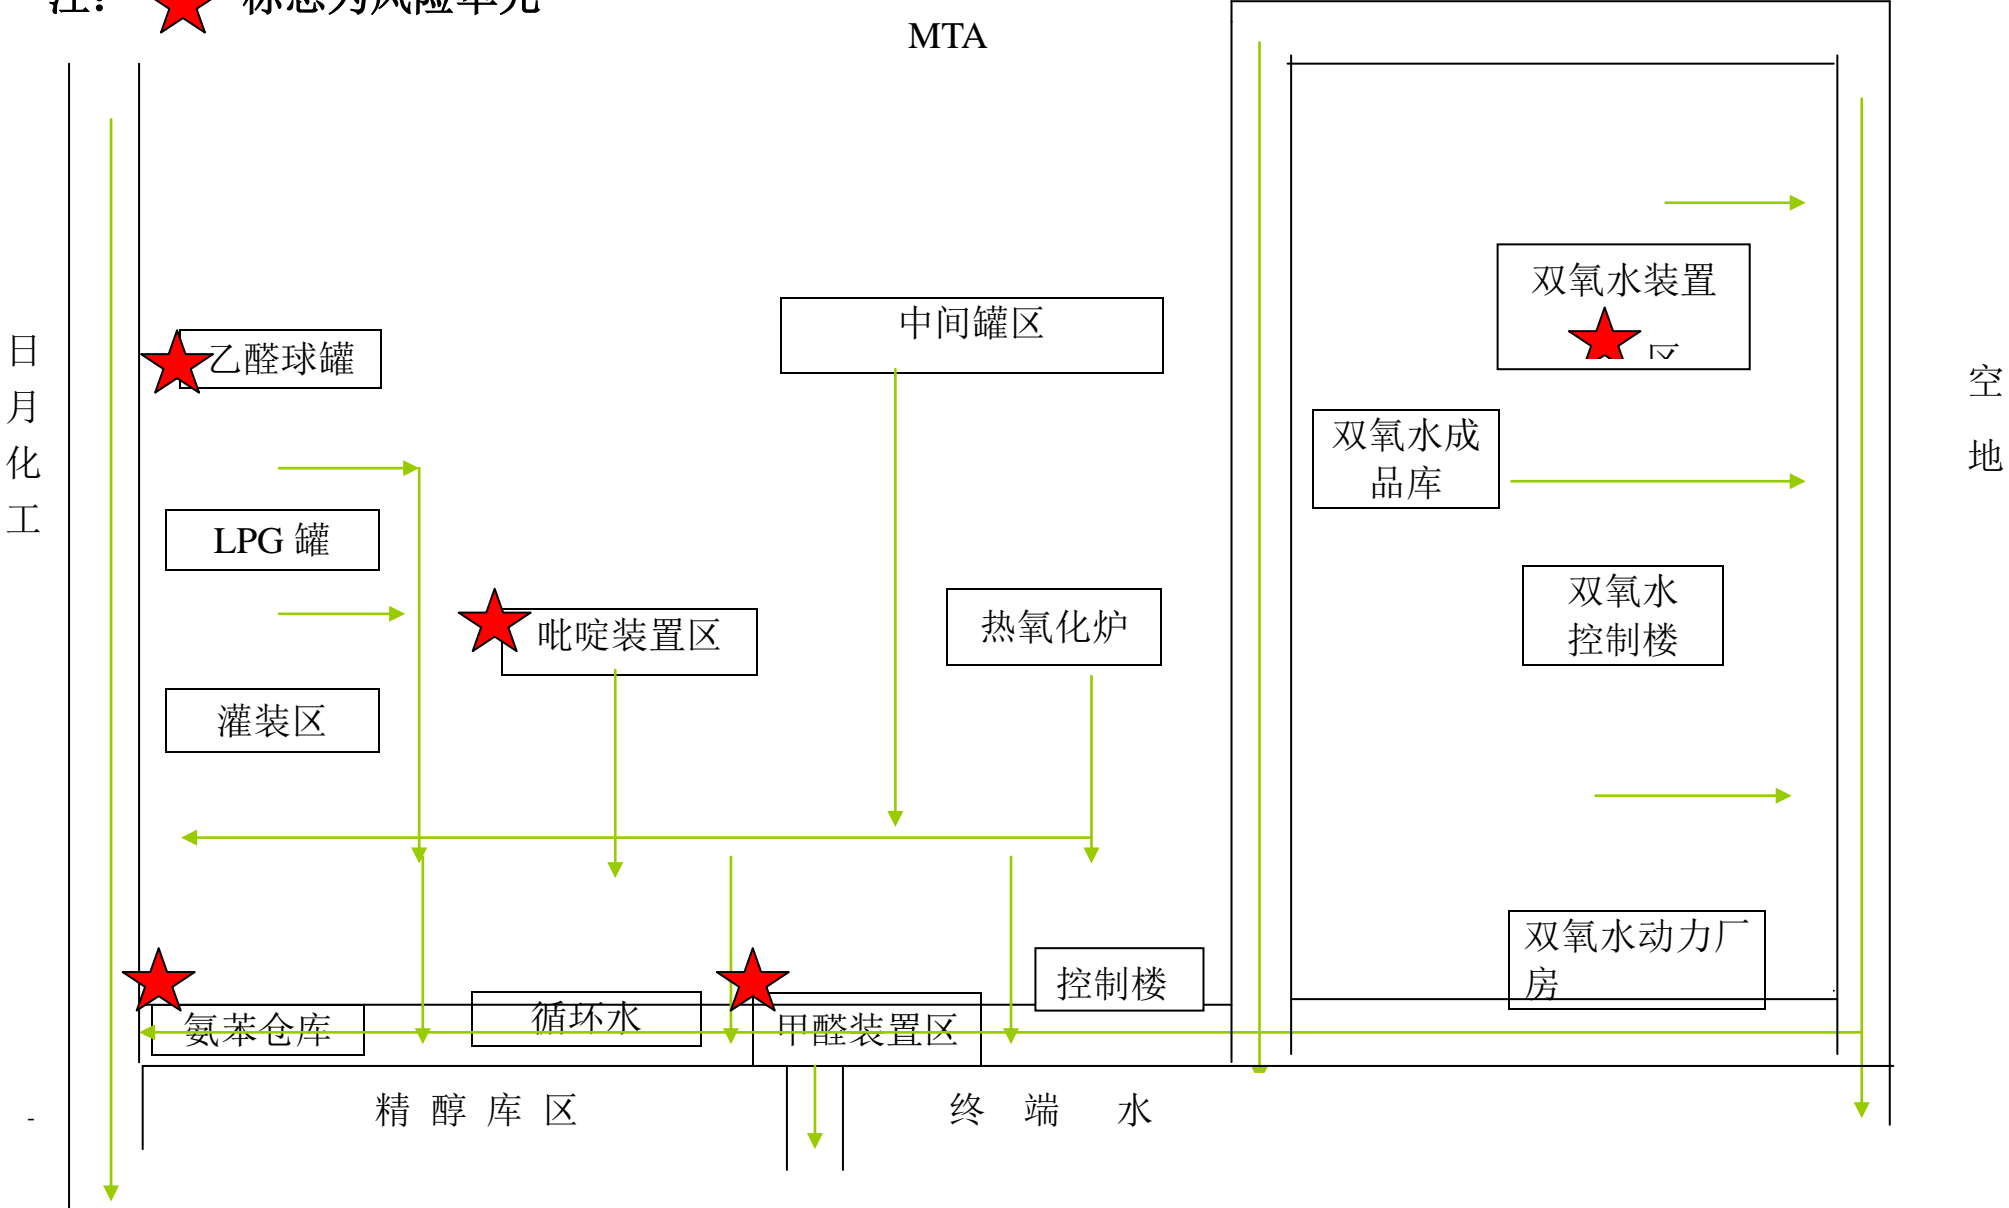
注： 标志为风险单元

MTA

日
月
化
工

乙醛球罐

LPG 罐

灌装区

吡啶装置区

中间罐区

热氧化炉

双氧水装置
区

双氧水成
品库

双氧水
控制楼

双氧水动力厂
房

空
地

氯苯仓库

循环水

甲醛装置区

控制楼

-

精 醇 库 区

终 端 水